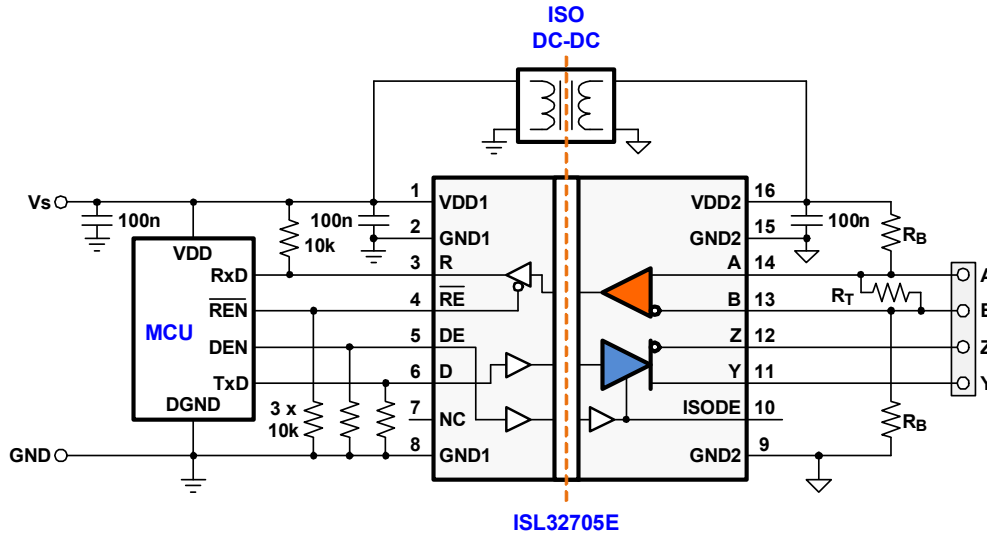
ISO
DC-DC

Vs
100n
VDD
RxD
$\overline{REN}$
MCU
DEN
TxD
DGND
GND
10k
100n
3 x 10k

1 VDD1
2 GND1
3 R
4 $\overline{RE}$
5 DE
6 D
7 NC
8 GND1

VDD2 16
GND2 15
A 14
B 13
Z 12
Y 11
ISODE 10
GND2 9

100n
$R_B$
$R_T$
$R_B$
A
B
Z
Y

ISL32705E